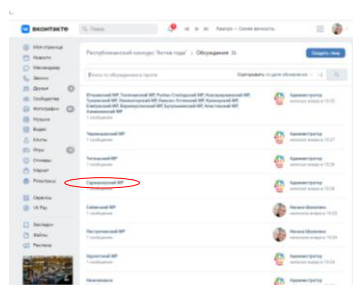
ВКонтакте

Поиск

Моя страница
Новости
Мессенджер
Звонки
Друзья
Сообщества
Фотографии
Музыка
Видео
Клипы
Игры
Стикеры
Маркет
Платежи

Сервисы
VK Pay

Закладки
Файлы
Реклама

Республиканский конкурс "Актив года" | Обсуждения

Создать тему

Поиск по обсуждениям в группе

Сортировать по дате обновления

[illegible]

Администратор

Чаринский МР
Администратор

Татарский МР
Администратор

Серафимовский МР
Администратор

Сибайский МР
Наталья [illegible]

Нуримановский МР
Администратор

Нуримановский МР
Наталья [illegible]

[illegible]